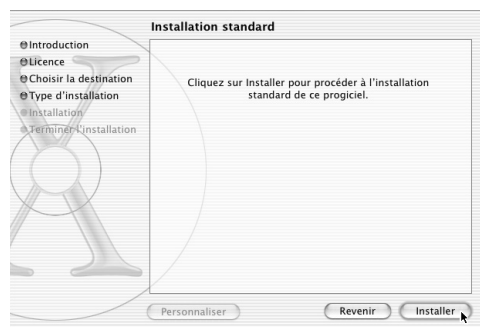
Installation standard

Introduction
Licence
Choisir la destination
Type d'installation
Installation
Terminer l'installation

Cliquez sur Installer pour procéder à l'installation standard de ce progiciel.

Personnaliser
Revenir
Installer